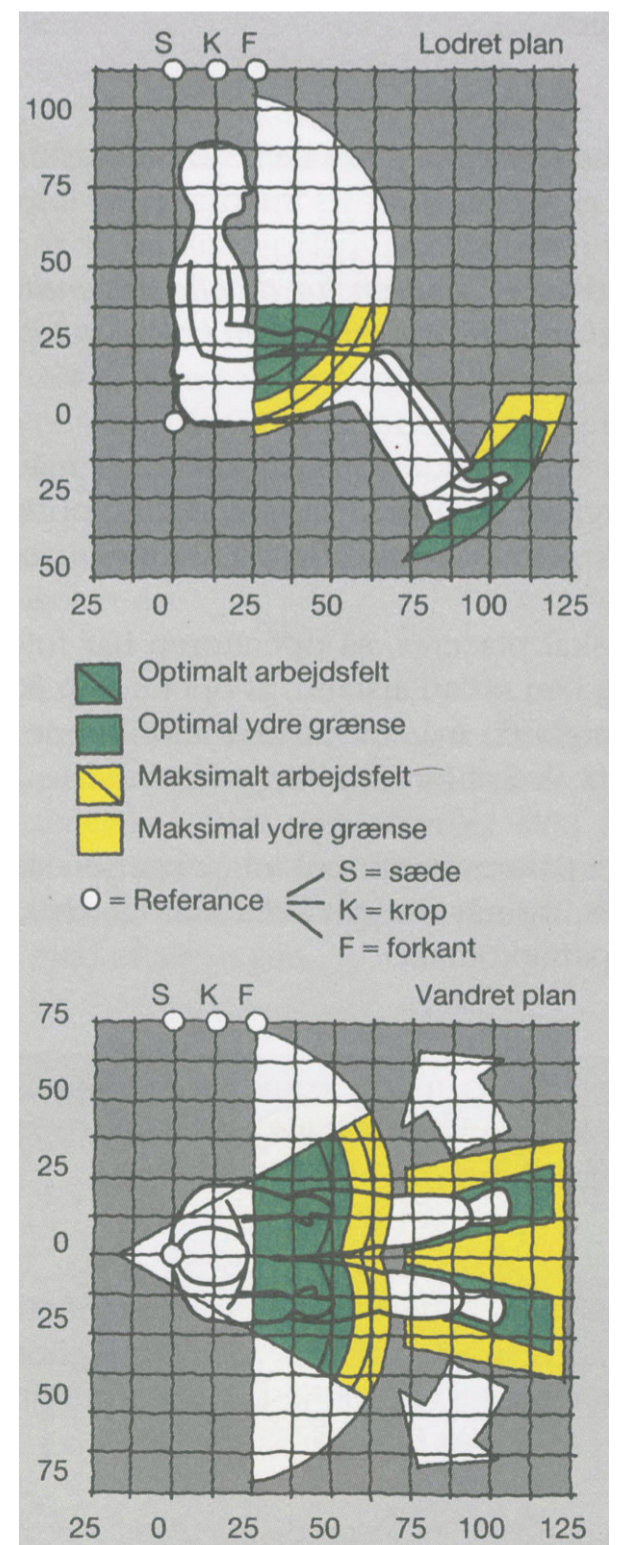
S K F
Lodret plan

100
75
50
25
0
25
50

25 0 25 50 75 100 125

Optimalt arbejdsfelt
Optimal ydre grænse
Maksimalt arbejdsfelt
Maksimal ydre grænse

O = Referance
S = sæde
K = krop
F = forkant

S K F
Vandret plan

75
50
25
0
25
50
75

25 0 25 50 75 100 125